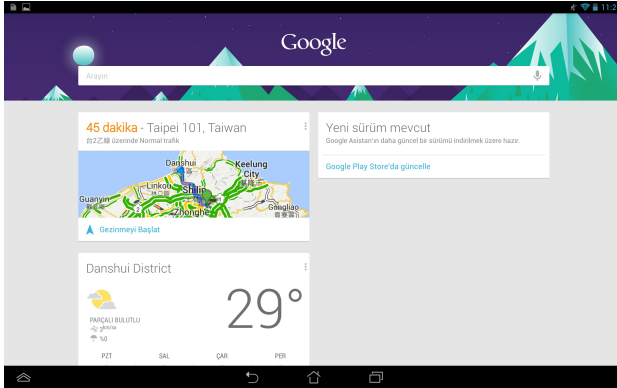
11:2

Google

Arayın

45 dakika - Taipei 101, Taiwan
台2乙線 üzerinde Normal trafik

Danshui
Keelung City
Linkou
Shilin
Guanyin
Zhonghe
Gongliao

Gezinmeyi Başlat

Yeni sürüm mevcut
Google Asistan'ın daha güncel bir sürümü indirilmek üzere hazır.

Google Play Store'da güncelle

Danshui District

PARÇALI BULUTLU
%0

29°

PZT
SAL
ÇAR
PER